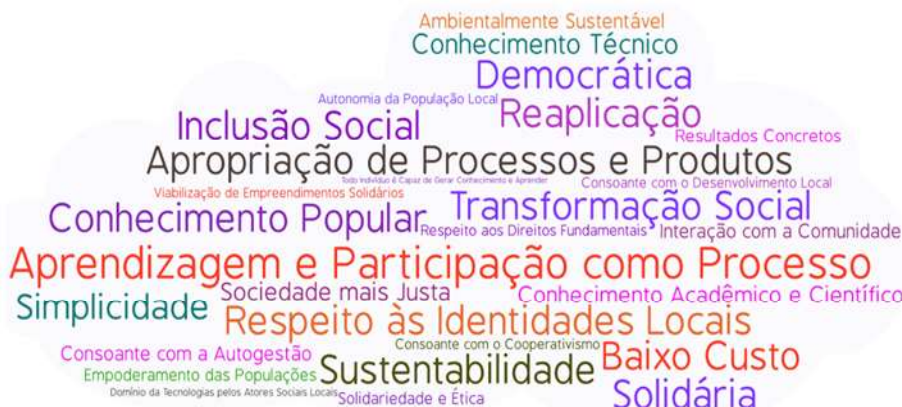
Ambientalmente Sustentável
Conhecimento Técnico
Democrática
Autonomia da População Local
Reaplicação
Inclusão Social
Resultados Concretos
Apropriação de Processos e Produtos
Todo Indivíduo é Capaz de Gerar Conhecimento e Aprender
Viabilização de Empreendimentos Solidários
Consoante com o Desenvolvimento Local
Conhecimento Popular
Transformação Social
Respeito aos Direitos Fundamentais
Interação com a Comunidade
Aprendizagem e Participação como Processo
Simplicidade
Sociedade mais Justa
Conhecimento Acadêmico e Científico
Respeito às Identidades Locais
Consoante com a Autogestão
Consoante com o Cooperativismo
Baixo Custo
Empoderamento das Populações
Sustentabilidade
Domínio da Tecnologias pelos Atores Sociais Locais
Solidariedade e Ética
Solidária